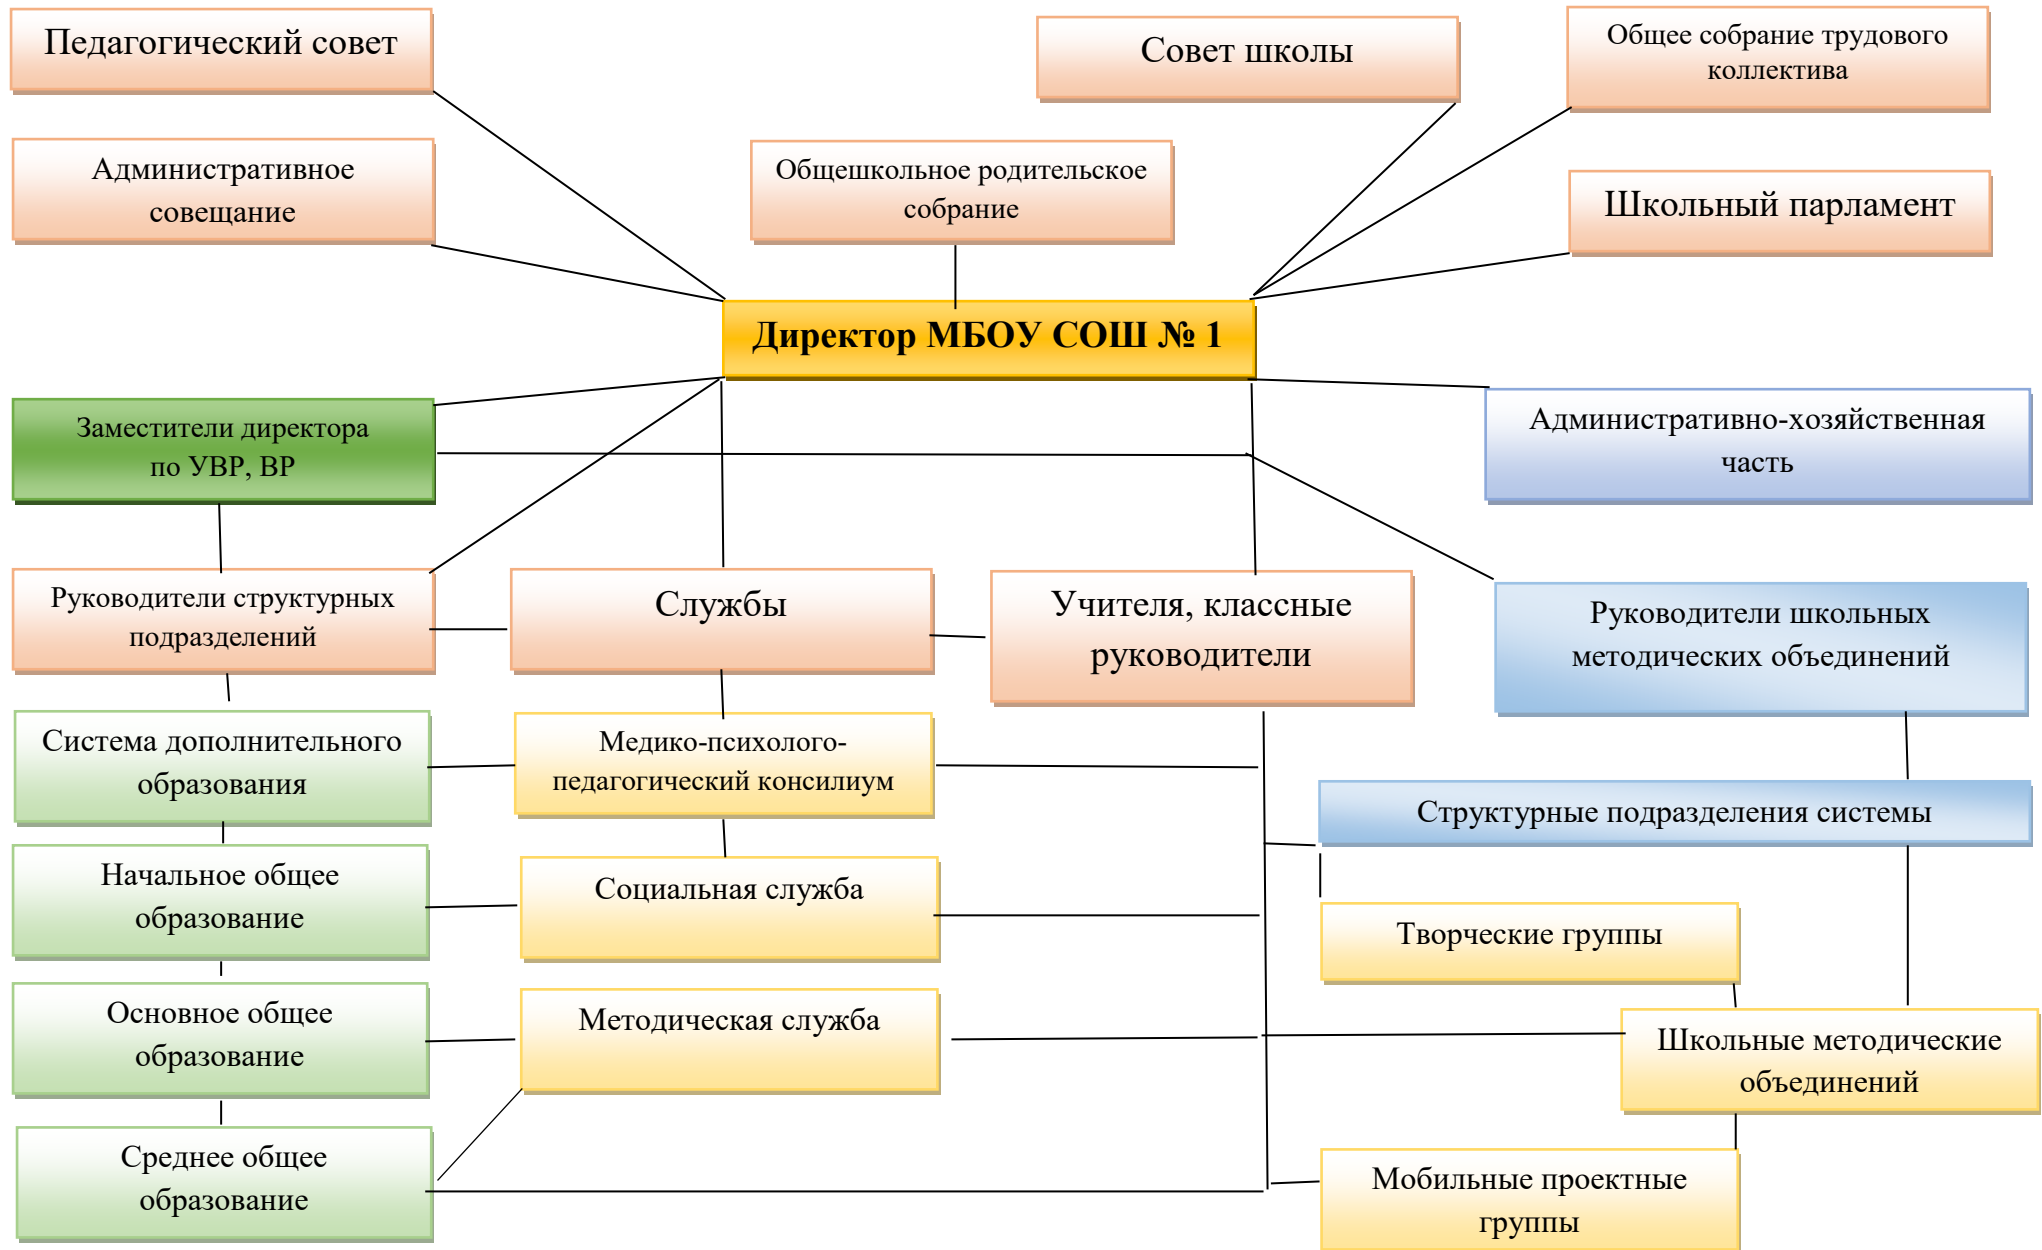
Педагогический совет

Совет школы

Общее собрание трудового коллектива

Административное совещание

Общешкольное родительское собрание

Школьный парламент

Директор МБОУ СОШ № 1

Заместители директора по УВР, ВР

Административно-хозяйственная часть

Руководители структурных подразделений

Службы

Учителя, классные руководители

Руководители школьных методических объединений

Система дополнительного образования

Медико-психолого-педагогический консилиум

Структурные подразделения системы

Начальное общее образование

Социальная служба

Творческие группы

Основное общее образование

Методическая служба

Школьные методические объединений

Среднее общее образование

Мобильные проектные группы